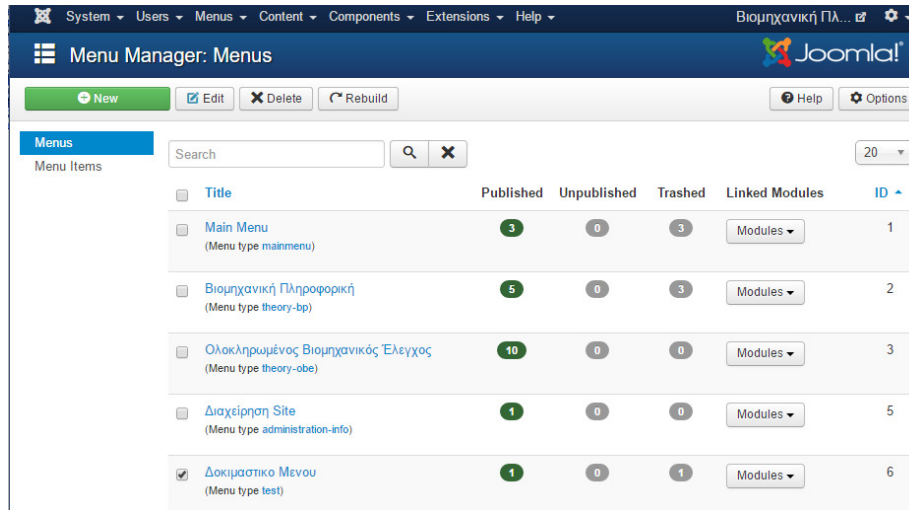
System ▾ Users ▾ Menus ▾ Content ▾ Components ▾ Extensions ▾ Help ▾ Βιομηχανική Πλ...

Menu Manager: Menus

Joomla!

New Edit Delete Rebuild Help Options

Menus
Menu Items

Search

20

| | Title | Published | Unpublished | Trashed | Linked Modules | ID ▲ |
|---|---|---|---|---|---|---|
| | Main Menu (Menu type mainmenu) | 3 | 0 | 3 | Modules ▾ | 1 |
| | Βιομηχανική Πληροφορική (Menu type theory-bp) | 5 | 0 | 3 | Modules ▾ | 2 |
| | Ολοκληρωμένος Βιομηχανικός Έλεγχος (Menu type theory-obe) | 10 | 0 | 0 | Modules ▾ | 3 |
| | Διαχείρηση Site (Menu type administration-info) | 1 | 0 | 0 | Modules ▾ | 5 |
| ✔ | Δοκιμαστικο Μενου (Menu type test) | 1 | 0 | 1 | Modules ▾ | 6 |